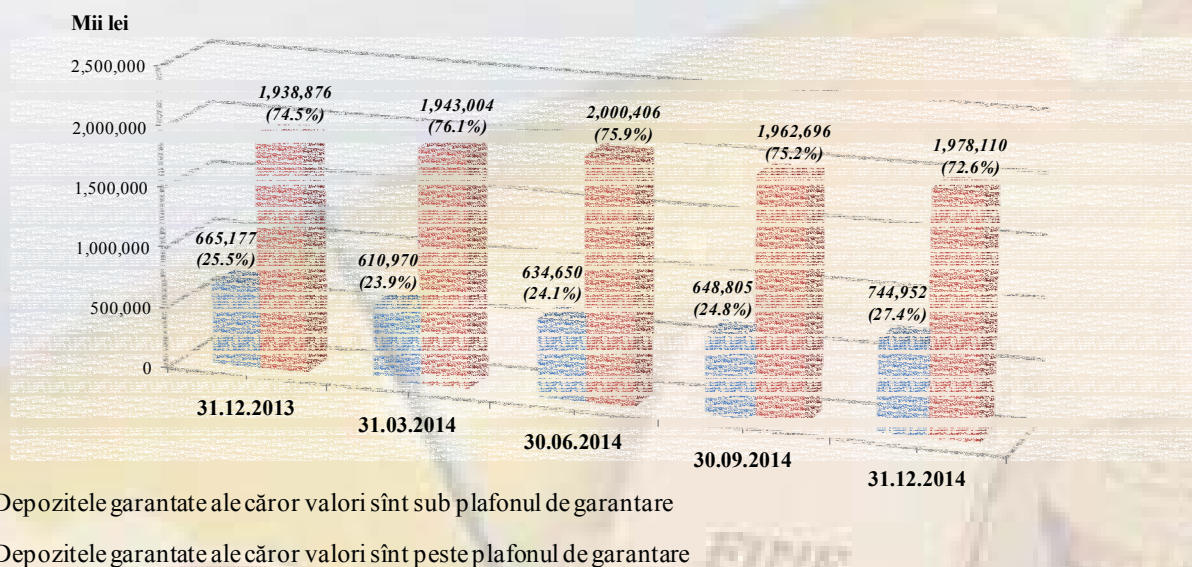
Mii lei

2,500,000
2,000,000
1,500,000
1,000,000
500,000
0

1,938,876 (74.5%)
665,177 (25.5%)
1,943,004 (76.1%)
610,970 (23.9%)
2,000,406 (75.9%)
634,650 (24.1%)
1,962,696 (75.2%)
648,805 (24.8%)
1,978,110 (72.6%)
744,952 (27.4%)

31.12.2013
31.03.2014
30.06.2014
30.09.2014
31.12.2014

Depozitele garantate ale căror valori sînt sub plafonul de garantare

Depozitele garantate ale căror valori sînt peste plafonul de garantare